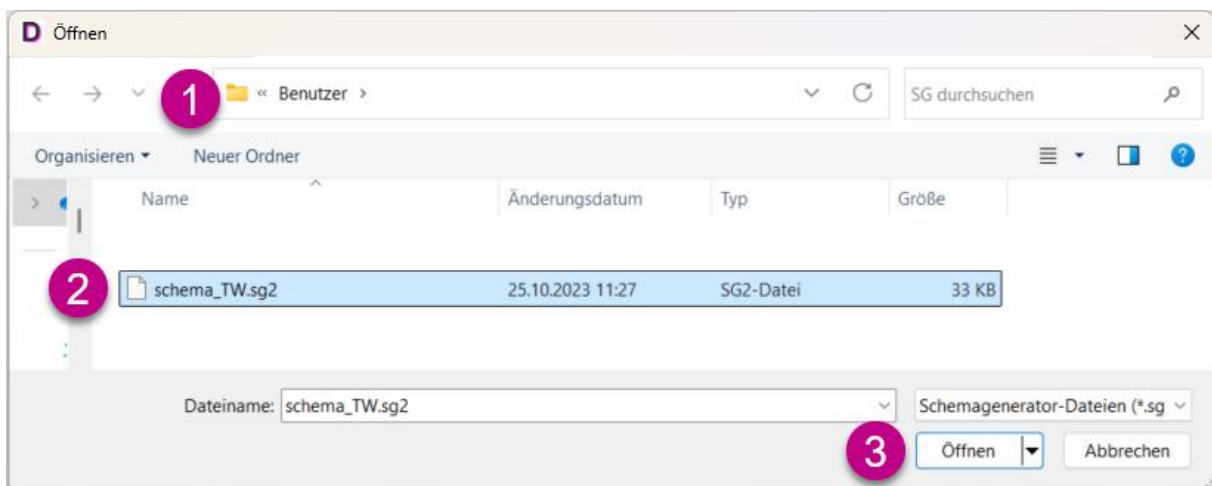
D Öffnen

1

« Benutzer ›

SG durchsuchen

Organisieren ▾ Neuer Ordner

| Name | Änderungsdatum | Typ | Größe |
|---|---|---|---|
| schema_TW.sg2 | 25.10.2023 11:27 | SG2-Datei | 33 KB |

2

Dateiname: schema_TW.sg2

Schemagenerator-Dateien (*.sg

3

Öffnen

Abbrechen